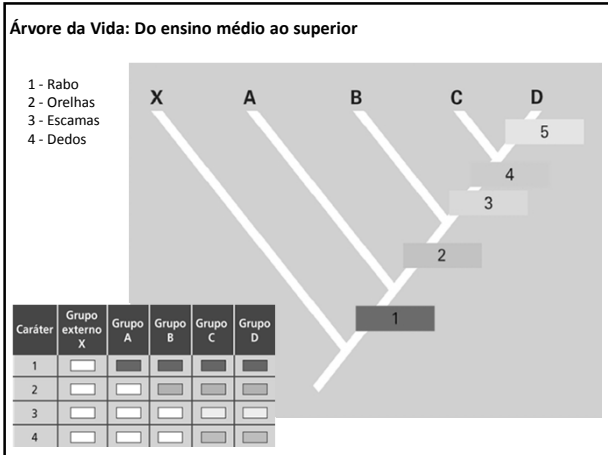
Árvore da Vida: Do ensino médio ao superior

1 - Rabo
2 - Orelhas
3 - Escamas
4 - Dedos

X A B C D

5
4
3
2
1

| Caráter | Grupo externo X | Grupo A | Grupo B | Grupo C | Grupo D |
|---|---|---|---|---|---|
| 1 | | | | | |
| 2 | | | | | |
| 3 | | | | | |
| 4 | | | | | |